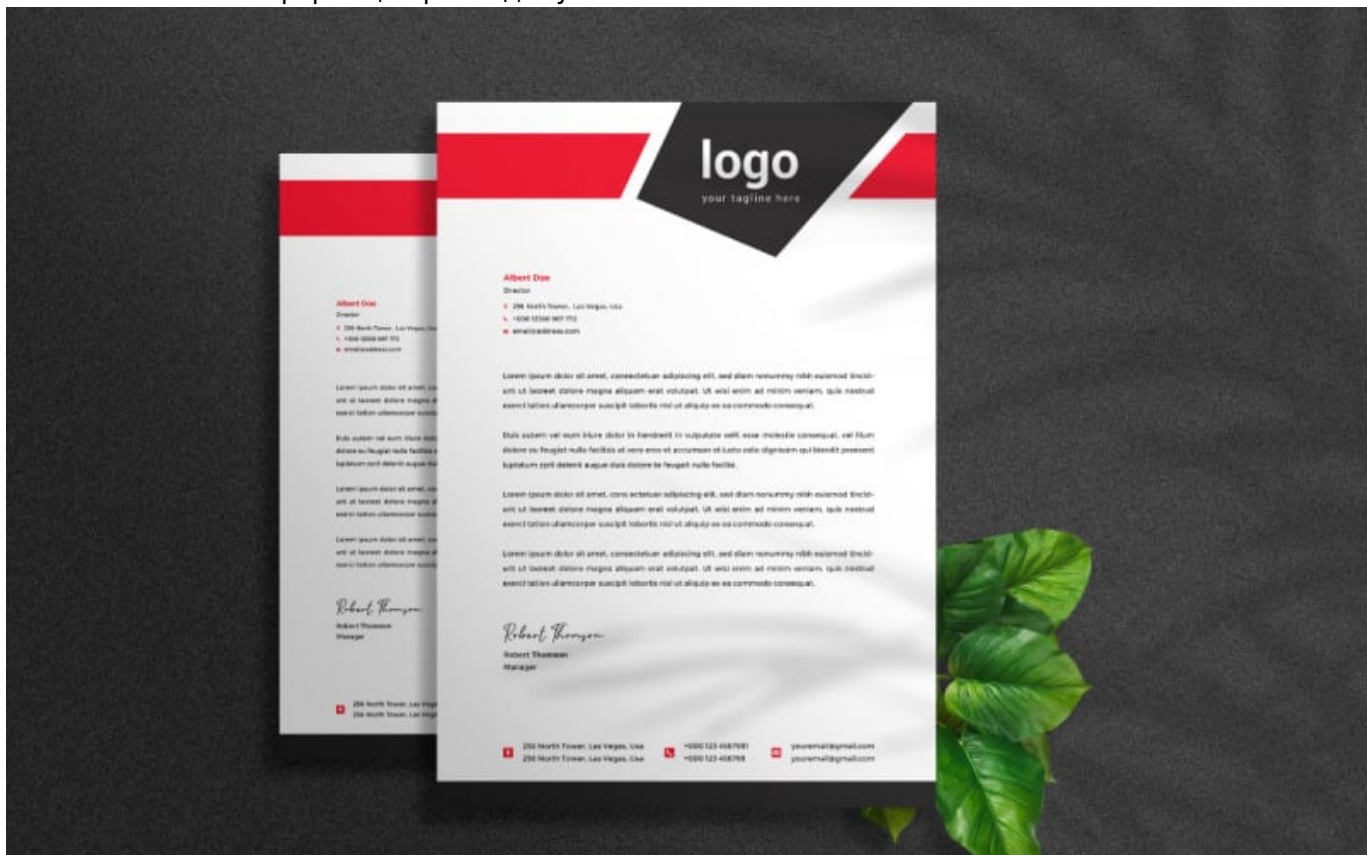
logo
your tagline here

Albert Doe
Director
256 North Tower, Las Vegas, Usa
+000 12356 987 772
emailaddress.com

Lorem ipsum dolor sit amet, consectetuer adipiscing elit, sed diam nonummy nibh euismod tincidunt ut laoreet dolore magna aliquam erat volutpat. Ut wisi enim ad minim veniam, quis nostrud exerci tation ullamcorper suscipit lobortis nisl ut aliquip ex ea commodo consequat.

Duis autem vel eum iriure dolor in hendrerit in vulputate velit esse molestie consequat, vel illum dolore eu feugiat nulla facilisis at vero eros et accumsan et iusto odio dignissim qui blandit praesent luptatum zzril delenit augue duis dolore te feugait nulla facilisi.

Lorem ipsum dolor sit amet, cons ectetuer adipiscing elit, sed diam nonummy nibh euismod tincidunt ut laoreet dolore magna aliquam erat volutpat. Ut wisi enim ad minim veniam, quis nostrud exerci tation ullamcorper suscipit lobortis nisl ut aliquip ex ea commodo consequat.

Lorem ipsum dolor sit amet, consectetuer adipiscing elit, sed diam nonummy nibh euismod tincidunt ut laoreet dolore magna aliquam erat volutpat. Ut wisi enim ad minim veniam, quis nostrud exerci tation ullamcorper suscipit lobortis nisl ut aliquip ex ea commodo consequat.

Robert Thomson
Robert Thomson
Manager

256 North Tower, Las Vegas, Usa
256 North Tower, Las Vegas, Usa
+000 123 456789
+000 123 456789
youremail@gmail.com
youremail@gmail.com